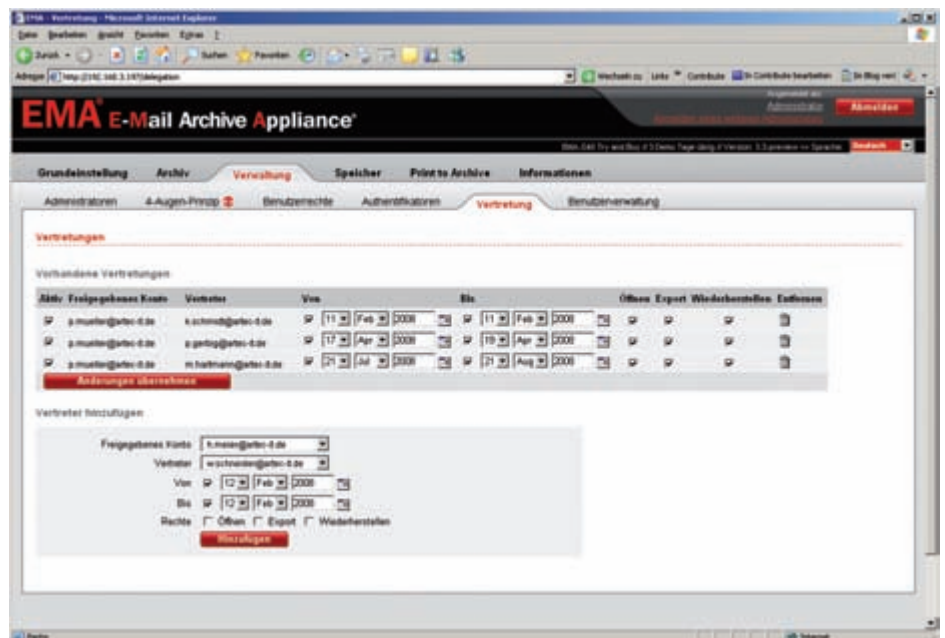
EMA - Vertretung - Microsoft Internet Explorer

Datei Bearbeiten Ansicht Favoriten Extras ?

Zurück Suchen Favoriten

Adresse http://192.168.3.197/delegation

Wechseln zu Links Contribute In Contribute bearbeiten In Blog veröffentlichen

EMA E-Mail Archive Appliance

Angemeldet als: Administrator

Abmelden

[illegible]

Deutsch

Grundeinstellung | Archiv | Verwaltung | Speicher | Print to Archive | Informationen

Administratoren | 4-Augen-Prinzip | Benutzerrechte | Authentifikatoren | Vertretung | Benutzerverwaltung

Vertretungen

Vorhandene Vertretungen

| Aktiv | Freigegebenes Konto | Vertreter | Von | Bis | Öffnen | Export | Wiederherstellen | Entfernen |
|---|---|---|---|---|---|---|---|---|
| ☑ | p.mueller@artec-it.de | k.schmidt@artec-it.de | ☑ 11 Feb 2008 | ☑ 11 Feb 2008 | ☑ | ☑ | ☑ | |
| ☑ | p.mueller@artec-it.de | p.gerling@artec-it.de | ☑ 17 Apr 2008 | ☑ 19 Apr 2008 | ☑ | ☑ | ☑ | |
| ☑ | p.mueller@artec-it.de | m.hartmann@artec-it.de | ☑ 21 Jul 2008 | ☑ 21 Aug 2008 | ☑ | ☑ | ☑ | |

Änderungen übernehmen

Vertreter hinzufügen

Freigegebenes Konto h.meier@artec-it.de

Vertreter w.schneider@artec-it.de

Von ☑ 12 Feb 2008

Bis ☑ 12 Feb 2008

Rechte ☐ Öffnen ☐ Export ☐ Wiederherstellen

Hinzufügen

Fertig

Internet